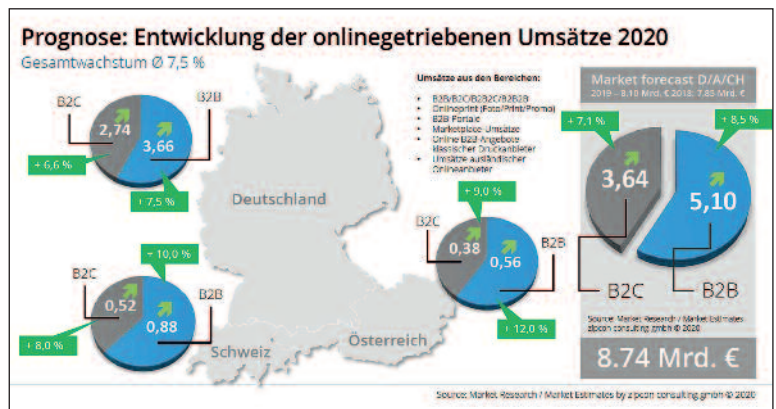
Prognose: Entwicklung der onlinegetriebenen Umsätze 2020

Gesamtwachstum Ø 7,5 %

B2C
2,74
B2B
3,66
+ 6,6 %
+ 7,5 %

Deutschland

Umsätze aus den Bereichen:
- B2B/B2C/B2B2C/B2B2B
- Onlineprint (Foto/Print/Promo)
- B2B Portale
- Marketplace Umsätze
- Online B2B Angebote klassischer Druckanbieter
- Umsätze ausländischer Onlineanbieter

B2C
0,52
B2B
0,88
+ 10,0 %
+ 8,0 %

Schweiz

B2C
0,38
B2B
0,56
+ 9,0 %
+ 12,0 %

Österreich

Market forecast D/A/CH
2019 – 8.10 Mrd. € 2018: 7.83 Mrd. €
+ 7,1 %
+ 8,5 %
3,64
5,10
B2C
B2B
Source: Market Research / Market Estimates zipcon consulting gmbh © 2020
8.74 Mrd. €

Source: Market Research / Market Estimates by zipcon consulting gmbh © 2020